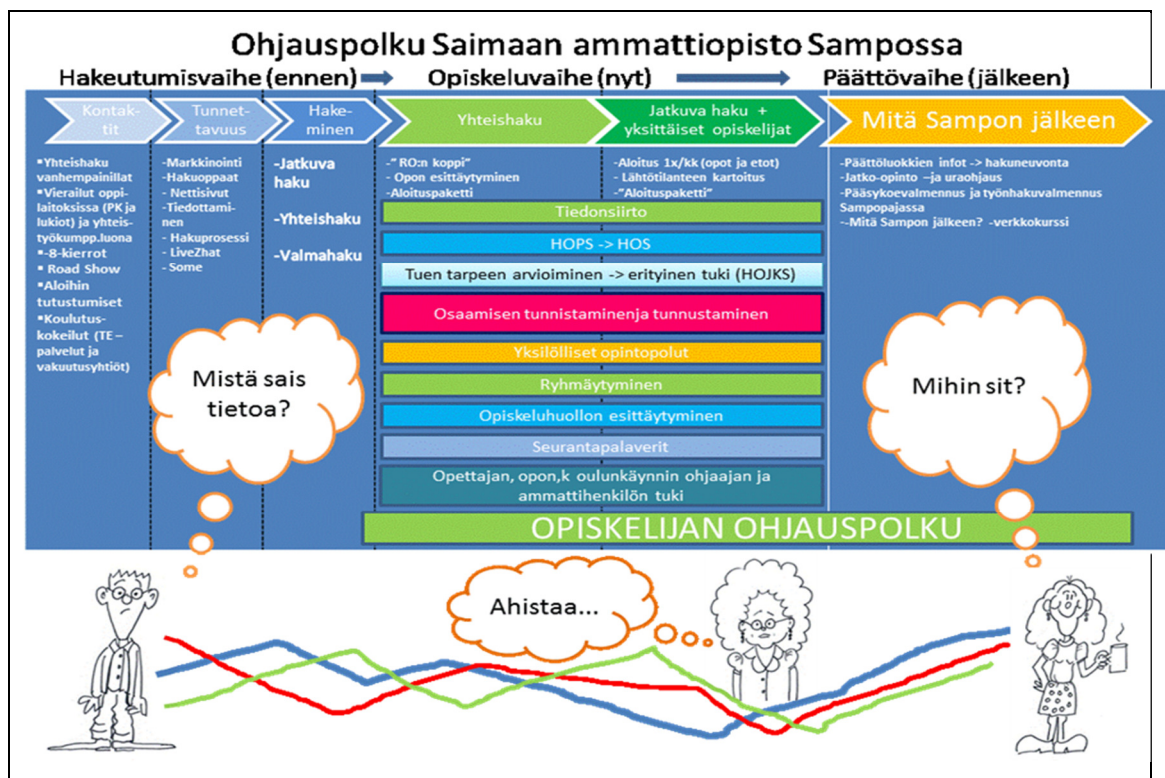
Ohjauspolku Saimaan ammattiopisto Sampossa

Hakeutumisvaihe (ennen) Opiskeluvaihe (nyt) Päättövaihe (jälkeen)

Kontaktit

Tunnettavuus

Hakeminen

Yhteishaku

Jatkuva haku + yksittäiset opiskelijat

Mitä Sampon jälkeen

▪Yhteishaku vanhempainillat
▪Vierailut oppilaitoksissa (PK ja lukiot) ja yhteistyökumpp.luona
▪8-kierrot
▪ Road Show
▪Aloihin tutustumiset
▪Koulutuskokeilut (TE – palvelut ja vakuutusyhtiöt)

-Markkinointi
-Hakuoppaat
- Nettisivut
-Tiedottaminen
- Hakuprosessi
- LiveZhat
- Some

-Jatkuva haku
-Yhteishaku
-Valmahaku

-" RO:n koppi"
- Opon esittäytyminen
-Aloituspaketti

-Aloitus 1x/kk (opot ja etot)
- Lähtötilanteen kartoitus
-"Aloituspaketti"

-Päättöluokkien infot -> hakuneuvonta
-Jatko-opinto –ja uraohjaus
-Pääsykoevalmennus ja työnhakuvalmennus Sampopajassa
-Mitä Sampon jälkeen? -verkkokurssi

Tiedonsiirto

HOPS -> HOS

Tuen tarpeen arvioiminen -> erityinen tuki (HOJKS)

Osaamisen tunnistaminenja tunnustaminen

Yksilölliset opintopolut

Ryhmäytyminen

Opiskeluhuollon esittäytyminen

Seurantapalaverit

Opettajan, opon,k oulunkäynnin ohjaajan ja ammattihenkilön tuki

Mistä sais tietoa?

Mihin sit?

OPISKELIJAN OHJAUSPOLKU

Ahistaa...